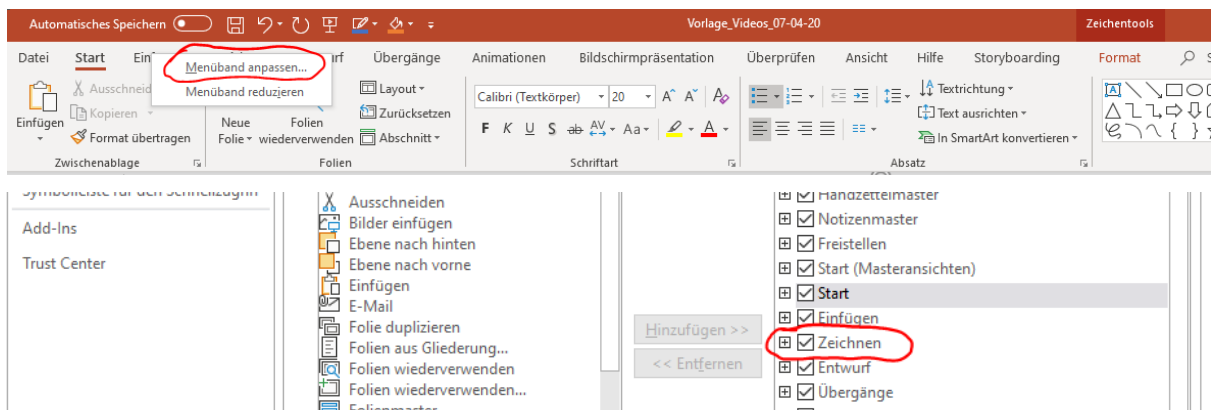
Automatisches Speichern
Vorlage_Videos_07-04-20
Zeichentools

Datei Start Einf Menüband anpassen... Menüband reduzieren rf Übergänge Animationen Bildschirmpräsentation Überprüfen Ansicht Hilfe Storyboarding Format

Einfügen
Ausschneid
Kopieren
Format übertragen
Zwischenablage

Neue Folie
Folien wiederverwenden
Layout
Zurücksetzen
Abschnitt
Folien

Calibri (Textkörper) 20
F K U S ab Aa
Schriftart

Textrichtung
Text ausrichten
In SmartArt konvertieren
Absatz

Symbolleiste für den Schnellzugriff
Add-Ins
Trust Center

Ausschneiden
Bilder einfügen
Ebene nach hinten
Ebene nach vorne
Einfügen
E-Mail
Folie duplizieren
Folien aus Gliederung...
Folien wiederverwenden
Folien wiederverwenden...
Folienmaster

Hinzufügen >>
<< Entfernen

Handzettelmaster
Notizenmaster
Freistellen
Start (Masteransichten)
Start
Einfügen
Zeichnen
Entwurf
Übergänge